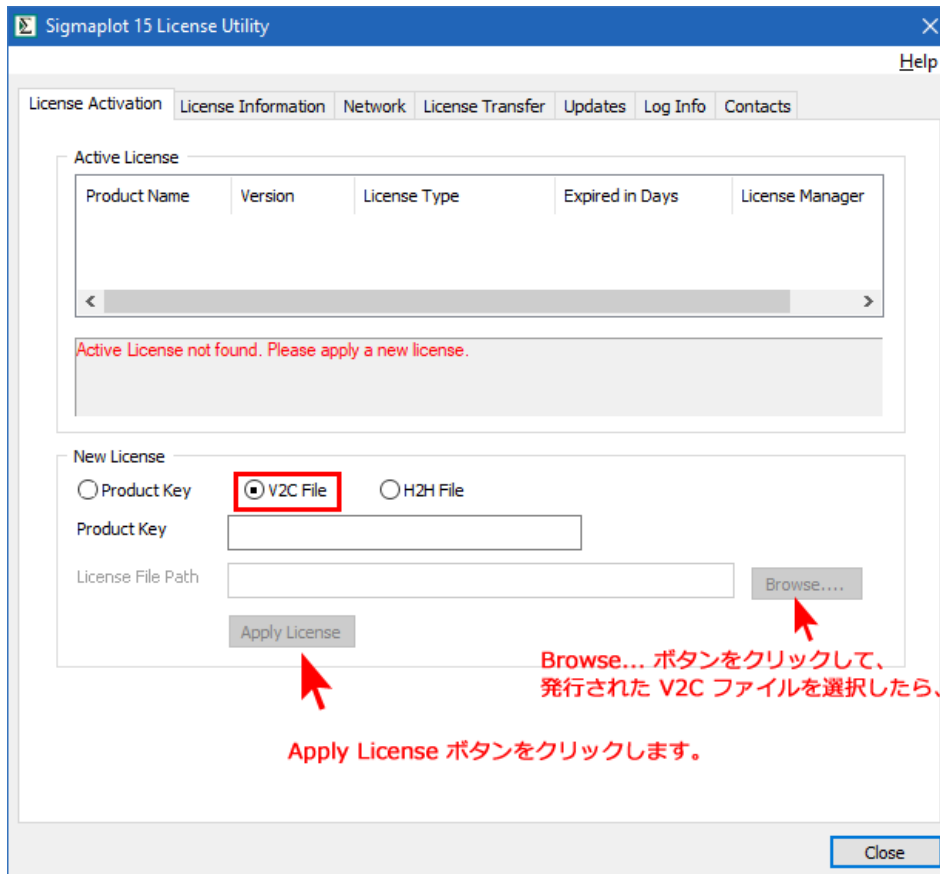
Sigmaplot 15 License Utility

Help

License Activation | License Information | Network | License Transfer | Updates | Log Info | Contacts

Active License

| Product Name | Version | License Type | Expired in Days | License Manager |
|---|---|---|---|---|

Active License not found. Please apply a new license.

New License

Product Key
V2C File
H2H File

Product Key

License File Path

Browse....

Apply License

Browse... ボタンをクリックして、
発行された V2C ファイルを選択したら、

Apply License ボタンをクリックします。

Close